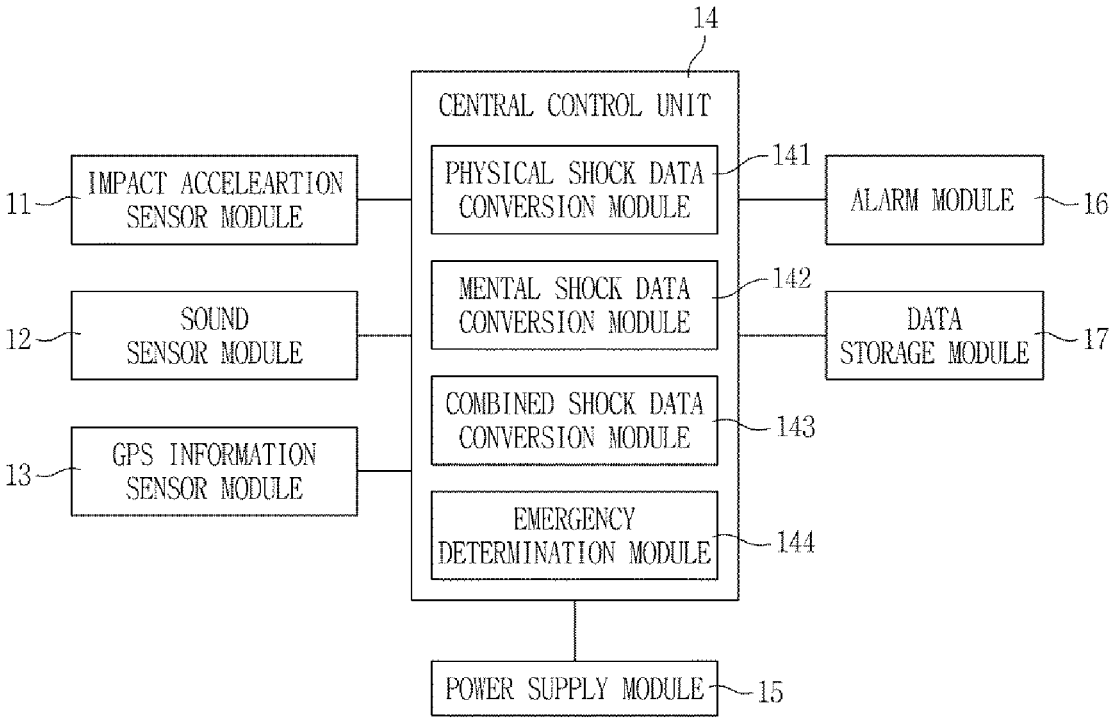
14

CENTRAL CONTROL UNIT

11 IMPACT ACCELEARTION SENSOR MODULE

PHYSICAL SHOCK DATA CONVERSION MODULE 141

ALARM MODULE 16

12 SOUND SENSOR MODULE

MENTAL SHOCK DATA CONVERSION MODULE 142

DATA STORAGE MODULE 17

COMBINED SHOCK DATA CONVERSION MODULE 143

13 GPS INFORMATION SENSOR MODULE

EMERGENCY DETERMINATION MODULE 144

POWER SUPPLY MODULE 15